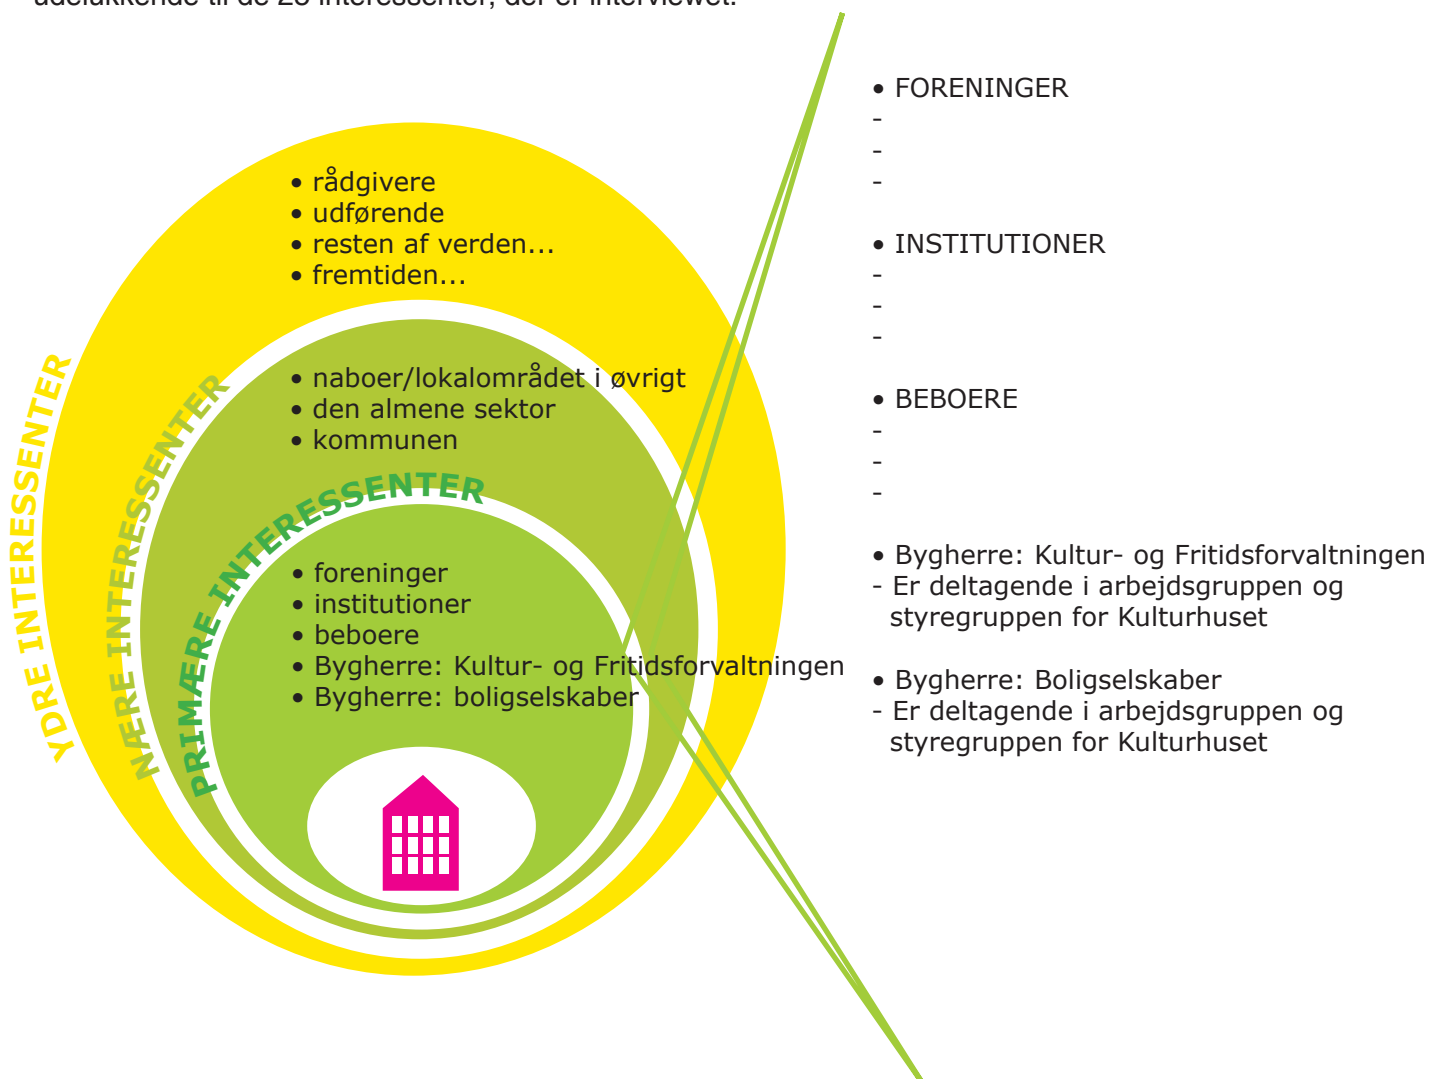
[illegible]

YDRE INTERESSENTER

• rådgivere
• udførende
• resten af verden...
• fremtiden...

NÆRE INTERESSENTER

• naboer/lokalområdet i øvrigt
• den almene sektor
• kommunen

PRIMÆRE INTERESSENTER

• foreninger
• institutioner
• beboere
• Bygherre: Kultur- og Fritidsforvaltningen
• Bygherre: boligselskaber

• FORENINGER
-
-
-

• INSTITUTIONER
-
-
-

• BEBOERE
-
-
-

• Bygherre: Kultur- og Fritidsforvaltningen
- Er deltagende i arbejdsgruppen og styregruppen for Kulturhuset

• Bygherre: Boligselskaber
- Er deltagende i arbejdsgruppen og styregruppen for Kulturhuset